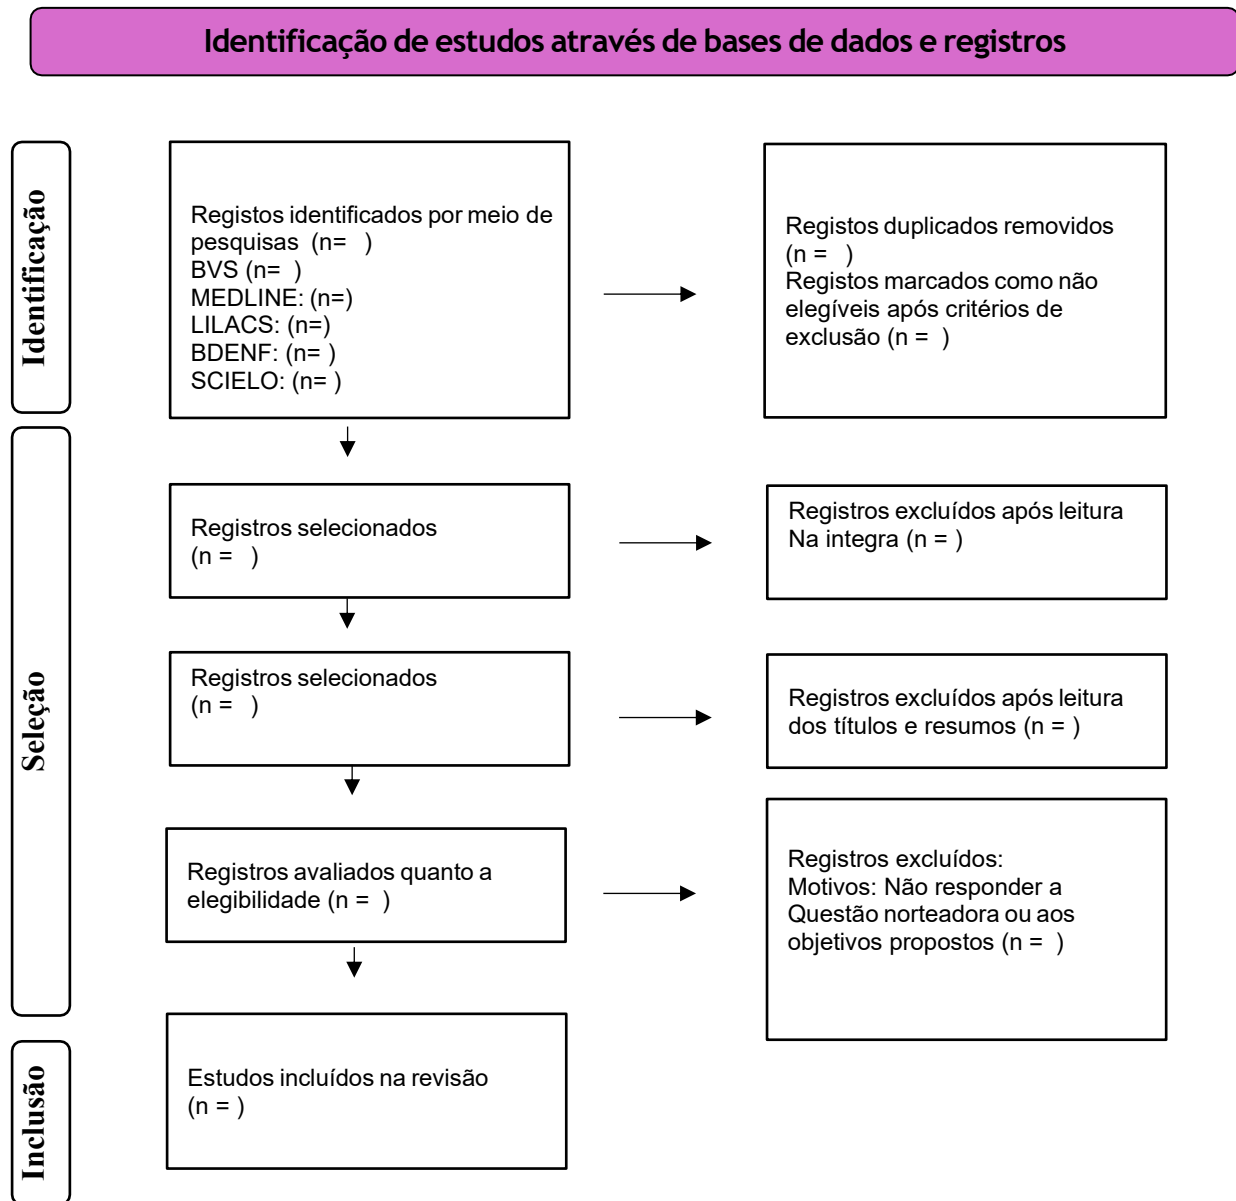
Identificação de estudos através de bases de dados e registros

Identificação

Registos identificados por meio de pesquisas (n= )
BVS (n= )
MEDLINE: (n=)
LILACS: (n=)
BDENF: (n= )
SCIELO: (n= )

Registos duplicados removidos (n = )
Registos marcados como não elegíveis após critérios de exclusão (n = )

Seleção

Registros selecionados (n = )

Registros excluídos após leitura Na integra (n = )

Registros selecionados (n = )

Registros excluídos após leitura dos títulos e resumos (n = )

Registros avaliados quanto a elegibilidade (n = )

Registros excluídos:
Motivos: Não responder a Questão norteadora ou aos objetivos propostos (n = )

Inclusão

Estudos incluídos na revisão (n = )